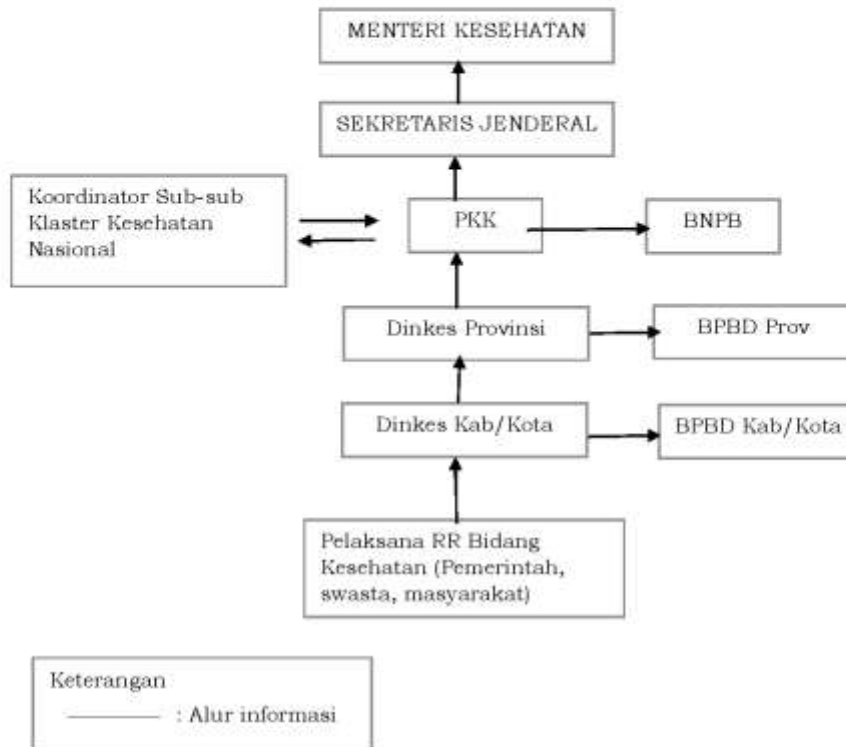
MENTERI KESEHATAN

SEKRETARIS JENDERAL

Koordinator Sub-sub Klaster Kesehatan Nasional

PKK

BNPB

Dinkes Provinsi

BPBD Prov

Dinkes Kab/Kota

BPBD Kab/Kota

Pelaksana RR Bidang Kesehatan (Pemerintah, swasta, masyarakat)

Keterangan
: Alur informasi